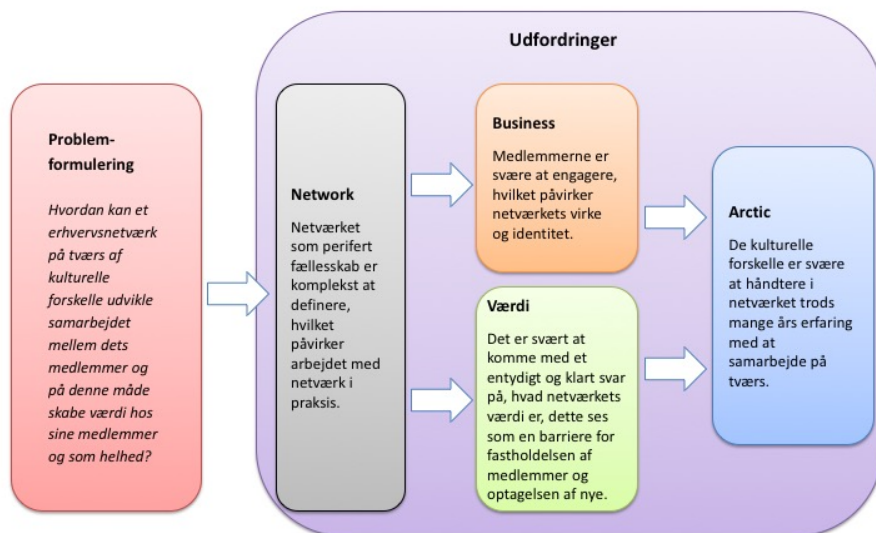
Problemformulering

Hvordan kan et erhvervsnetværk på tværs af kulturelle forskelle udvikle samarbejdet mellem dets medlemmer og på denne måde skabe værdi hos sine medlemmer og som helhed?

Udfordringer

Network

Netværket som perifert fællesskab er komplekst at definere, hvilket påvirker arbejdet med netværk i praksis.

Business

Medlemmerne er svære at engagere, hvilket påvirker netværkets virke og identitet.

Værdi

Det er svært at komme med et entydigt og klart svar på, hvad netværkets værdi er, dette ses som en barriere for fastholdelsen af medlemmer og optagelsen af nye.

Arctic

De kulturelle forskelle er svære at håndtere i netværket trods mange års erfaring med at samarbejde på tværs.